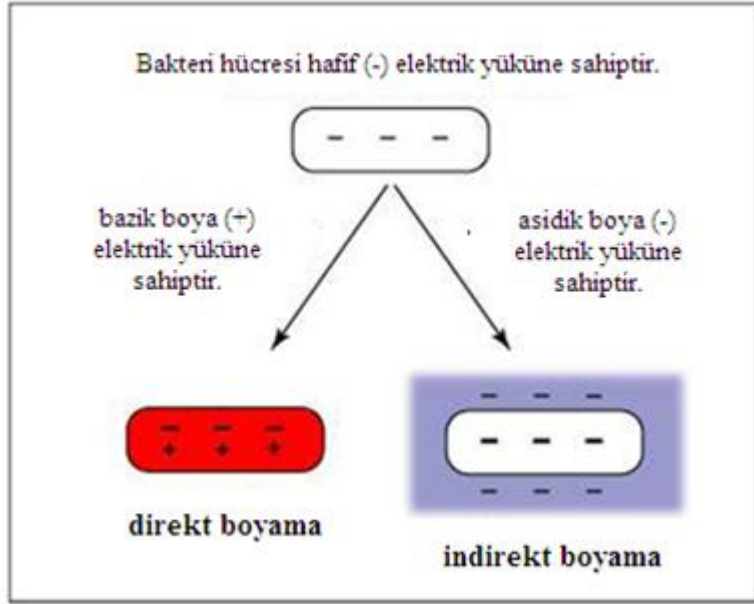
Bakteri hücresi hafif (-) elektrik yüküne sahiptir.

- - -

bazik boya (+) elektrik yüküne sahiptir.

asidik boya (-) elektrik yüküne sahiptir.

- - -
+ + +

- - -
- - -
- - -

direkt boyama

indirekt boyama